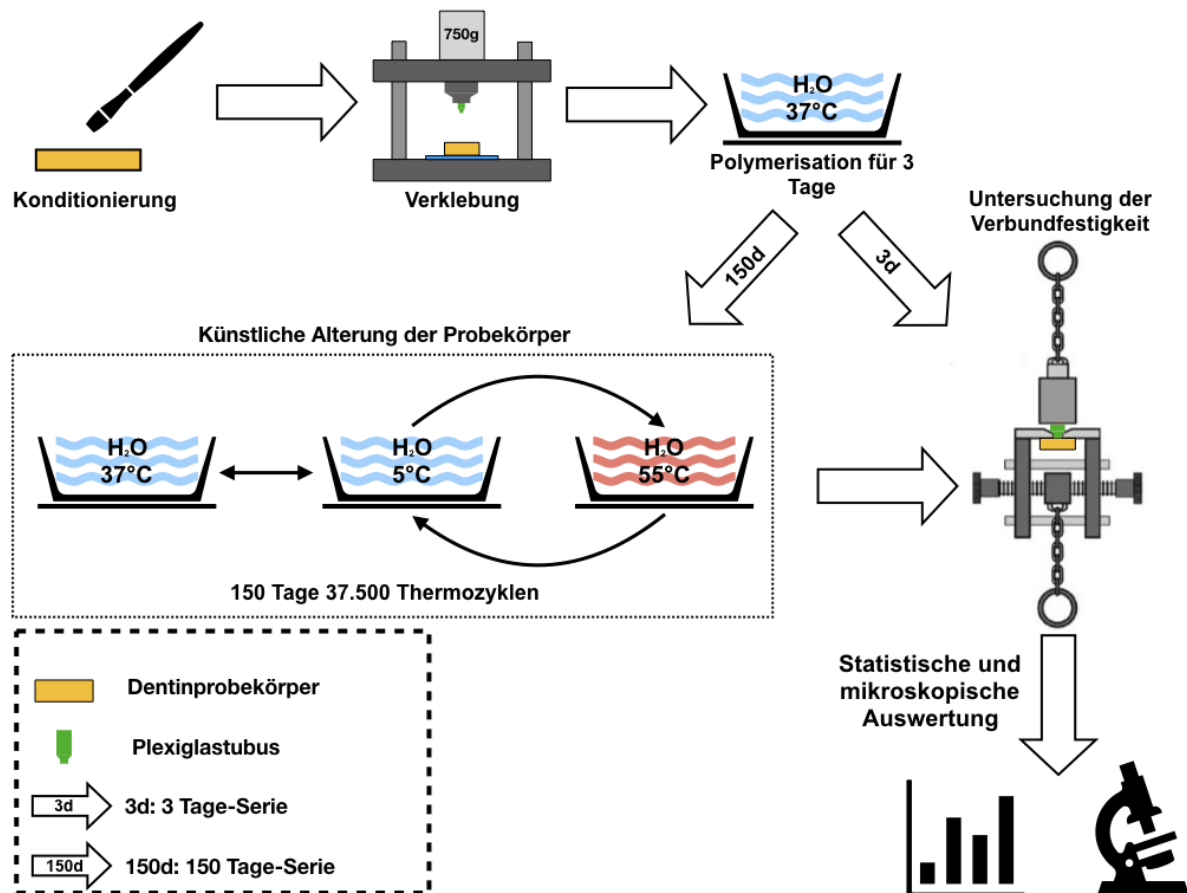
Konditionierung

750g

Verklebung

$H_2O$
37°C

Polymerisation für 3 Tage

Untersuchung der Verbundfestigkeit

150d

3d

Künstliche Alterung der Probekörper

$H_2O$
37°C

$H_2O$
5°C

$H_2O$
55°C

150 Tage 37.500 Thermozyklen

Statistische und mikroskopische Auswertung

Dentinprobekörper

Plexiglastubus

3d

3d: 3 Tage-Serie

150d

150d: 150 Tage-Serie